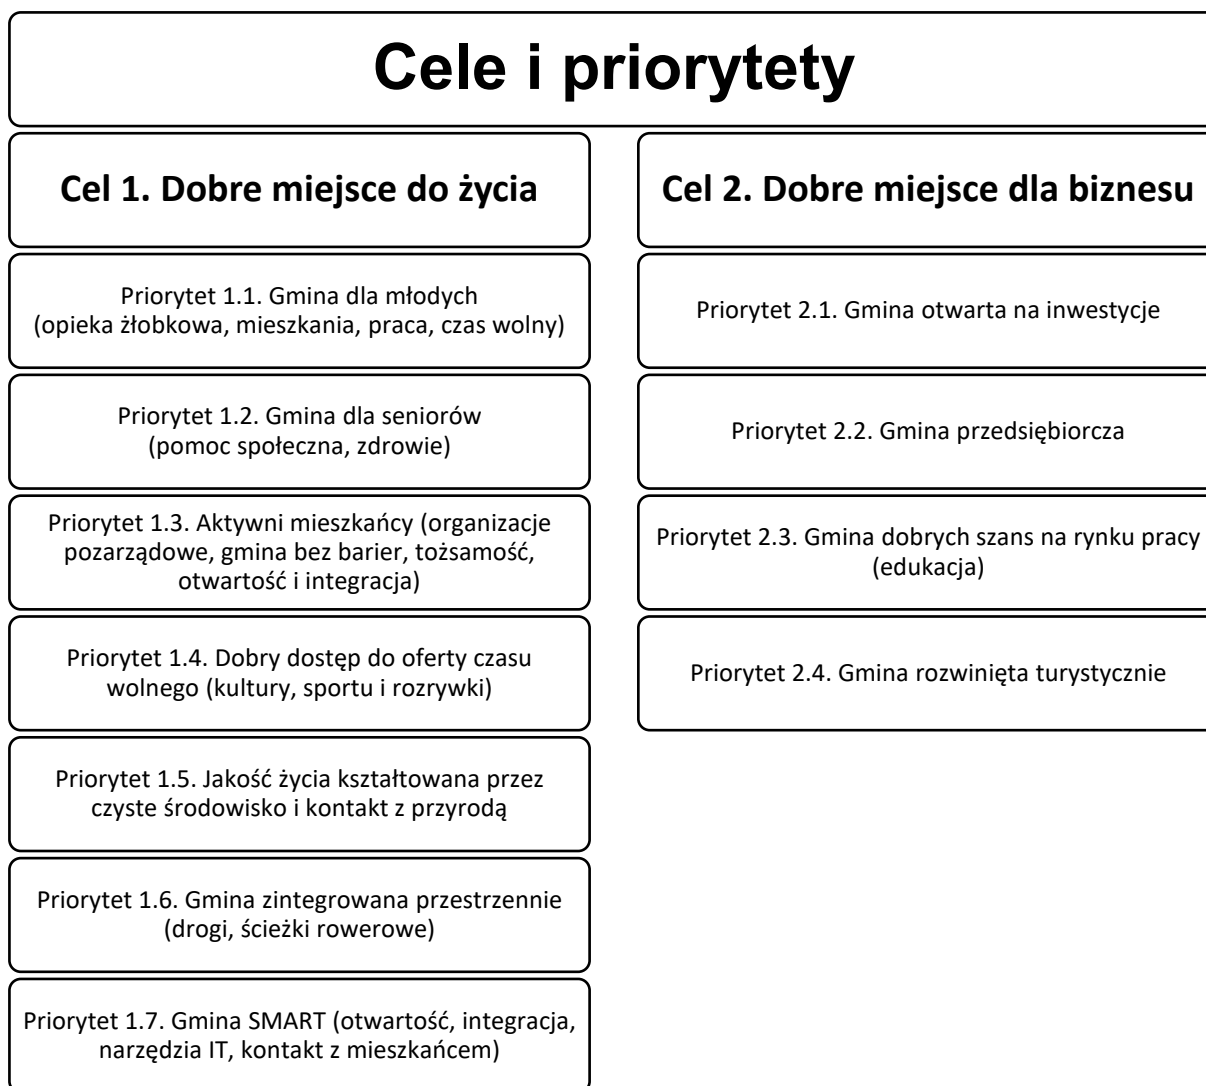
Cele i priorytety

Cel 1. Dobre miejsce do życia

Priorytet 1.1. Gmina dla młodych (opieka żłobkowa, mieszkania, praca, czas wolny)

Priorytet 1.2. Gmina dla seniorów (pomoc społeczna, zdrowie)

Priorytet 1.3. Aktywni mieszkańcy (organizacje pozarządowe, gmina bez barier, tożsamość, otwartość i integracja)

Priorytet 1.4. Dobry dostęp do oferty czasu wolnego (kultury, sportu i rozrywki)

Priorytet 1.5. Jakość życia kształtowana przez czyste środowisko i kontakt z przyrodą

Priorytet 1.6. Gmina zintegrowana przestrzennie (drogi, ścieżki rowerowe)

Priorytet 1.7. Gmina SMART (otwartość, integracja, narzędzia IT, kontakt z mieszkańcem)

Cel 2. Dobre miejsce dla biznesu

Priorytet 2.1. Gmina otwarta na inwestycje

Priorytet 2.2. Gmina przedsiębiorcza

Priorytet 2.3. Gmina dobrych szans na rynku pracy (edukacja)

Priorytet 2.4. Gmina rozwinięta turystycznie